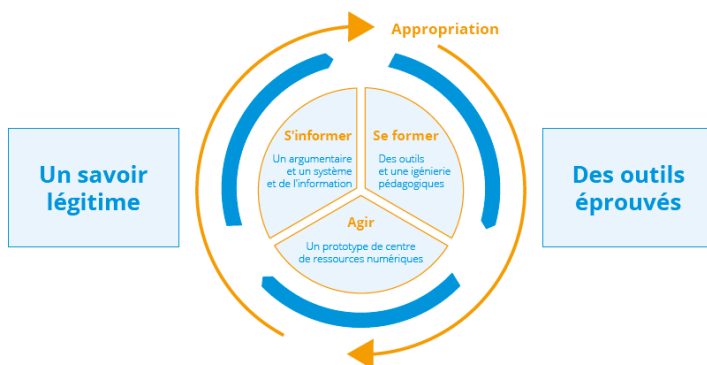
Appropriation

Un savoir légitime

S'informer
Un argumentaire et un système et de l'information

Se former
Des outils et une igénierie pédagogiques

Agir
Un prototype de centre de ressources numériques

Des outils éprouvés